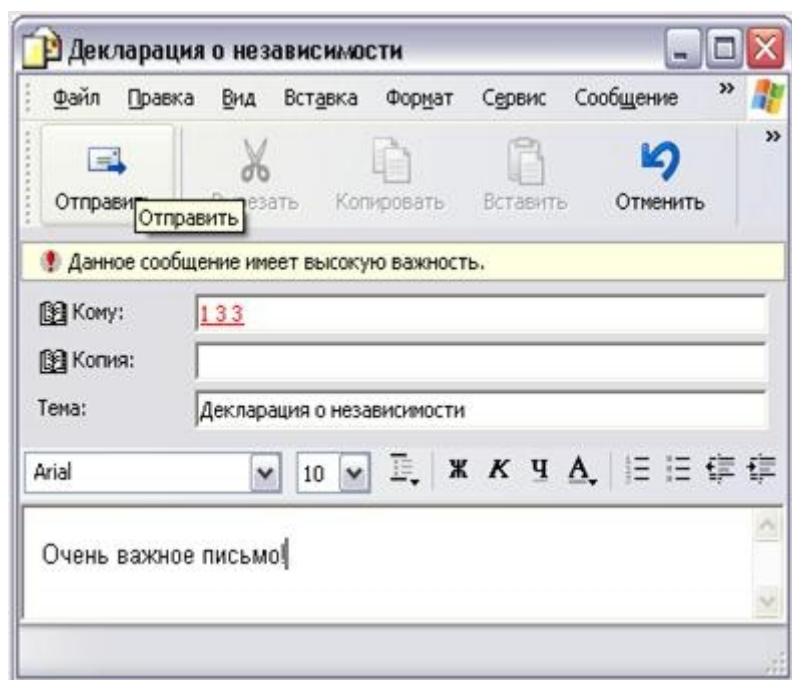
Декларация о независимости

Файл Правка Вид Вставка Формат Сервис Сообщение »

Отправи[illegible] Отправить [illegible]езать Копировать Вставить Отменить »

Данное сообщение имеет высокую важность.

Кому: 1 3 3

Копия:

Тема: Декларация о независимости

Arial 10 Ж К Ч А

Очень важное письмо!